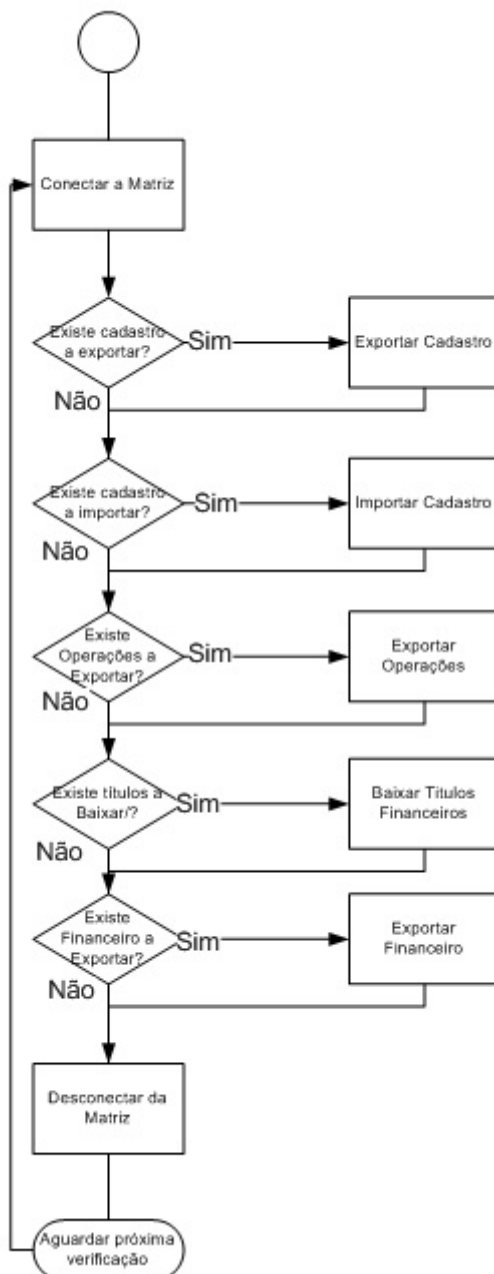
Conectar a Matriz

Existe cadastro a exportar?

Sim

Exportar Cadastro

Não

Existe cadastro a importar?

Sim

Importar Cadastro

Não

Existe Operações a Exportar?

Sim

Exportar Operações

Não

Existe titulos a Baixar/?

Sim

Baixar Titulos Financeiros

Não

Existe Financeiro a Exportar?

Sim

Exportar Financeiro

Não

Desconectar da Matriz

Aguardar próxima verificação